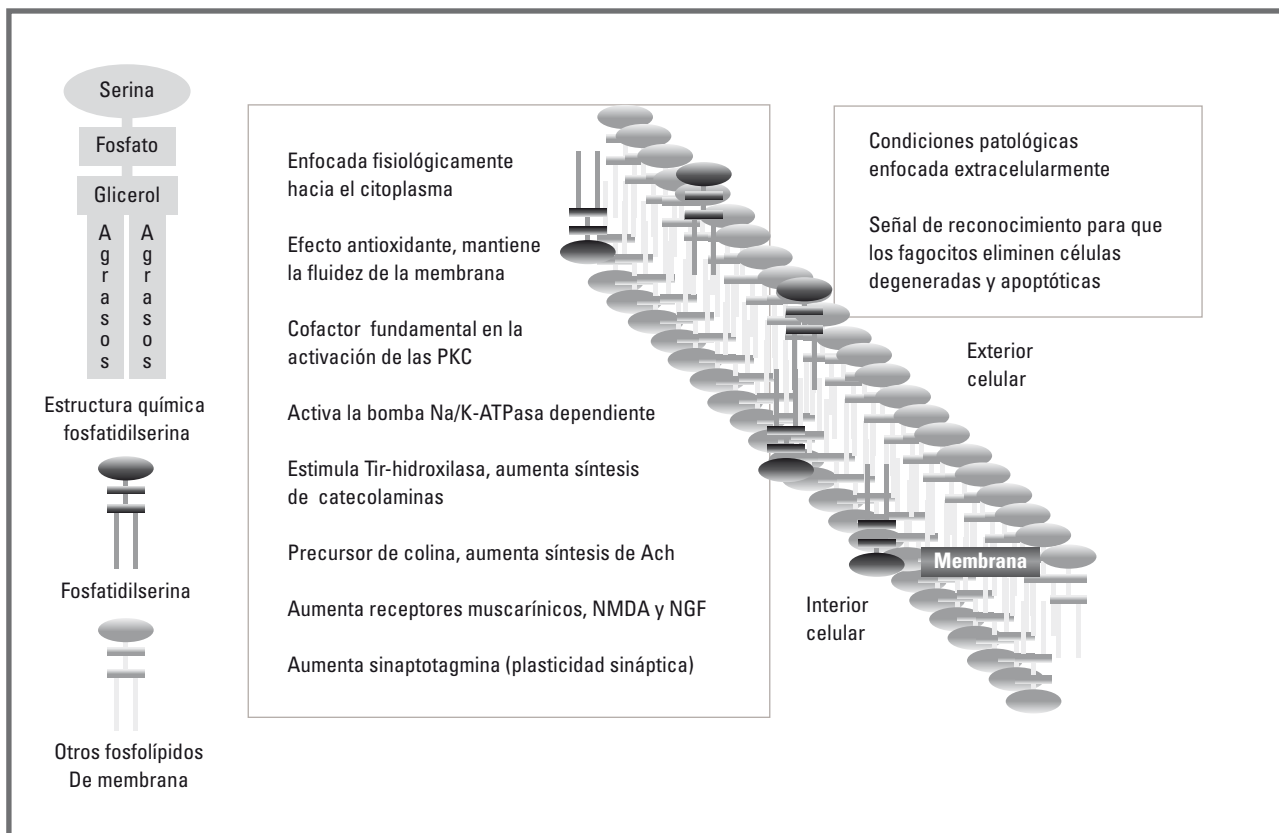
Serina

Fosfato

Glicerol

A g r a s o s

A g r a s o s

Estructura química fosfatidilserina

Fosfatidilserina

Otros fosfolípidos De membrana

Enfocada fisiológicamente hacia el citoplasma

Efecto antioxidante, mantiene la fluidez de la membrana

Cofactor fundamental en la activación de las PKC

Activa la bomba Na/K-ATPasa dependiente

Estimula Tir-hidroxilasa, aumenta síntesis de catecolaminas

Precursor de colina, aumenta síntesis de Ach

Aumenta receptores muscarínicos, NMDA y NGF

Aumenta sinaptotagmina (plasticidad sináptica)

Condiciones patológicas enfocada extracelularmente

Señal de reconocimiento para que los fagocitos eliminen células degeneradas y apoptóticas

Exterior celular

Membrana

Interior celular